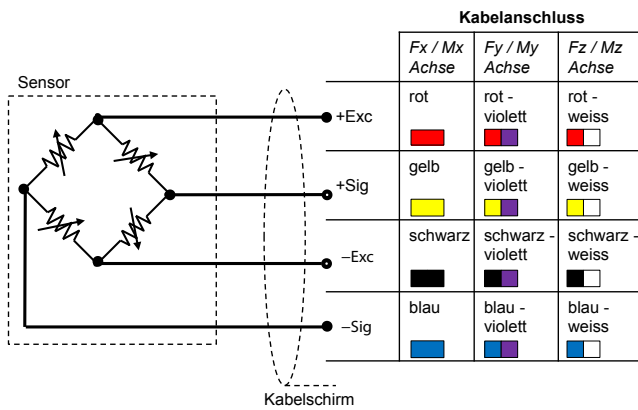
Kabelanschluss

Sensor

+Exc

+Sig

−Exc

−Sig

Kabelschirm

| | Fx / Mx Achse | Fy / My Achse | Fz / Mz Achse |
|---|---|---|---|
| +Exc | rot | rot - violett | rot - weiss |
| +Sig | gelb | gelb - violett | gelb - weiss |
| −Exc | schwarz | schwarz - violett | schwarz - weiss |
| −Sig | blau | blau - violett | blau - weiss |